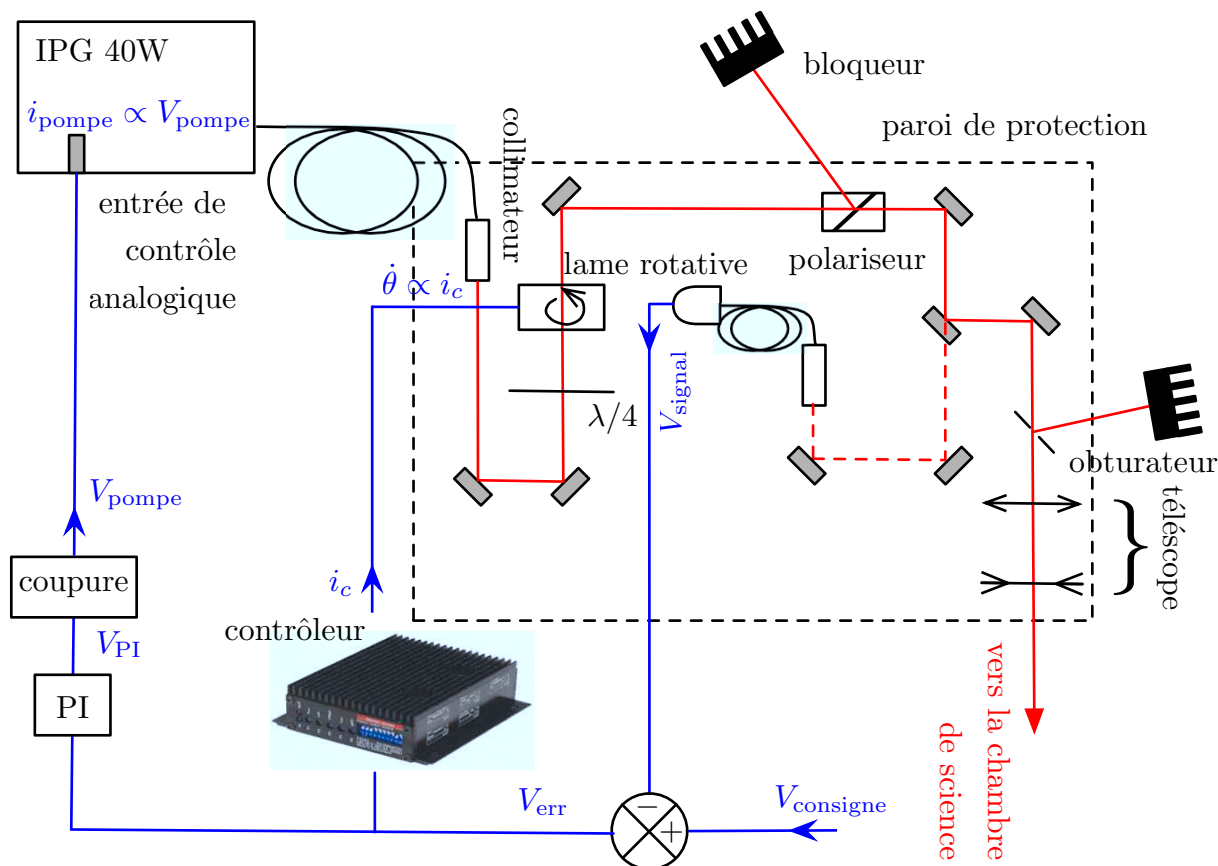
IPG 40W

$i_{\text{pompe}} \propto V_{\text{pompe}}$

bloqueur

paroi de protection

collimateur

entrée de contrôle analogique

lame rotative

polariseur

$\dot{\theta} \propto i_c$

$V_{\text{signal}}$

$\lambda/4$

obturateur

$V_{\text{pompe}}$

télescope

coupure

$i_c$

$V_{\text{PI}}$

contrôleur

vers la chambre de science

PI

$V_{\text{err}}$

$V_{\text{consigne}}$

$-$

$+$